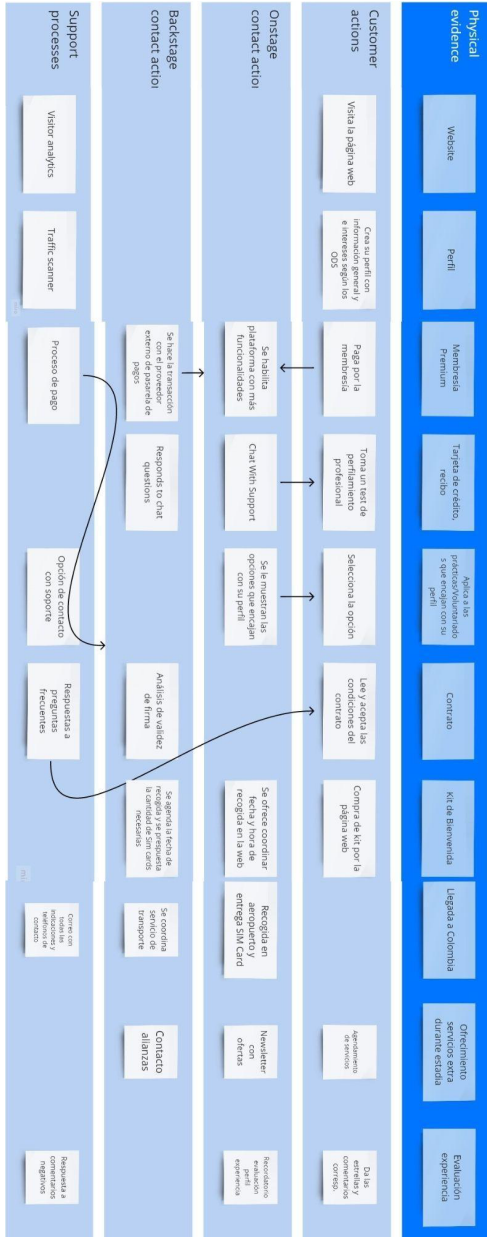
Physical evidence

Customer actions

Onstage contact actio

Backstage contact actio

Support processes

Website

Visita la página web

Visitor analytics

Perfil

Crea su perfil con información general y e intereses según los ODS

Traffic scanner

Membresía Premium

Paga por la membresía

Se habilita plataforma con más funcionalidades

Se hace la transacción con el proveedor externo de pasarela de pagos

Proceso de pago

Tarjeta de crédito, recibo

Toma un test de perfilamiento profesional

Chat With Support

Responds to chat questions

Aplica a las prácticas/Voluntariado s que encajan con su perfil

Selecciona la opción

Se le muestran las opciones que encajan con su perfil

Opción de contacto con soporte

Contrato

Lee y acepta las condiciones del contrato

Análisis de validez de firma

Respuestas a preguntas frecuentes

Kit de Bienvenida

Compra de kit por la página web

Se ofrece coordinar fecha y hora de recogida en la web

Se agenda la fecha de recogida y se pregunta la cantidad de Sim cards necesarias

Llegada a Colombia

Recogida en aeropuerto y entrega SIM Card

Se coordina servicio de transporte

Correo con todas las indicaciones y teléfonos de contacto.

Ofrecimiento servicios extra durante estadía

Agendamiento de servicios

Newsletter con ofertas

Contacto alianzas

Evaluación experiencia

Da las estrellas y comentarios correo.

Recordatorio evaluación perfil experiencia

Respuesta a comentarios negativos